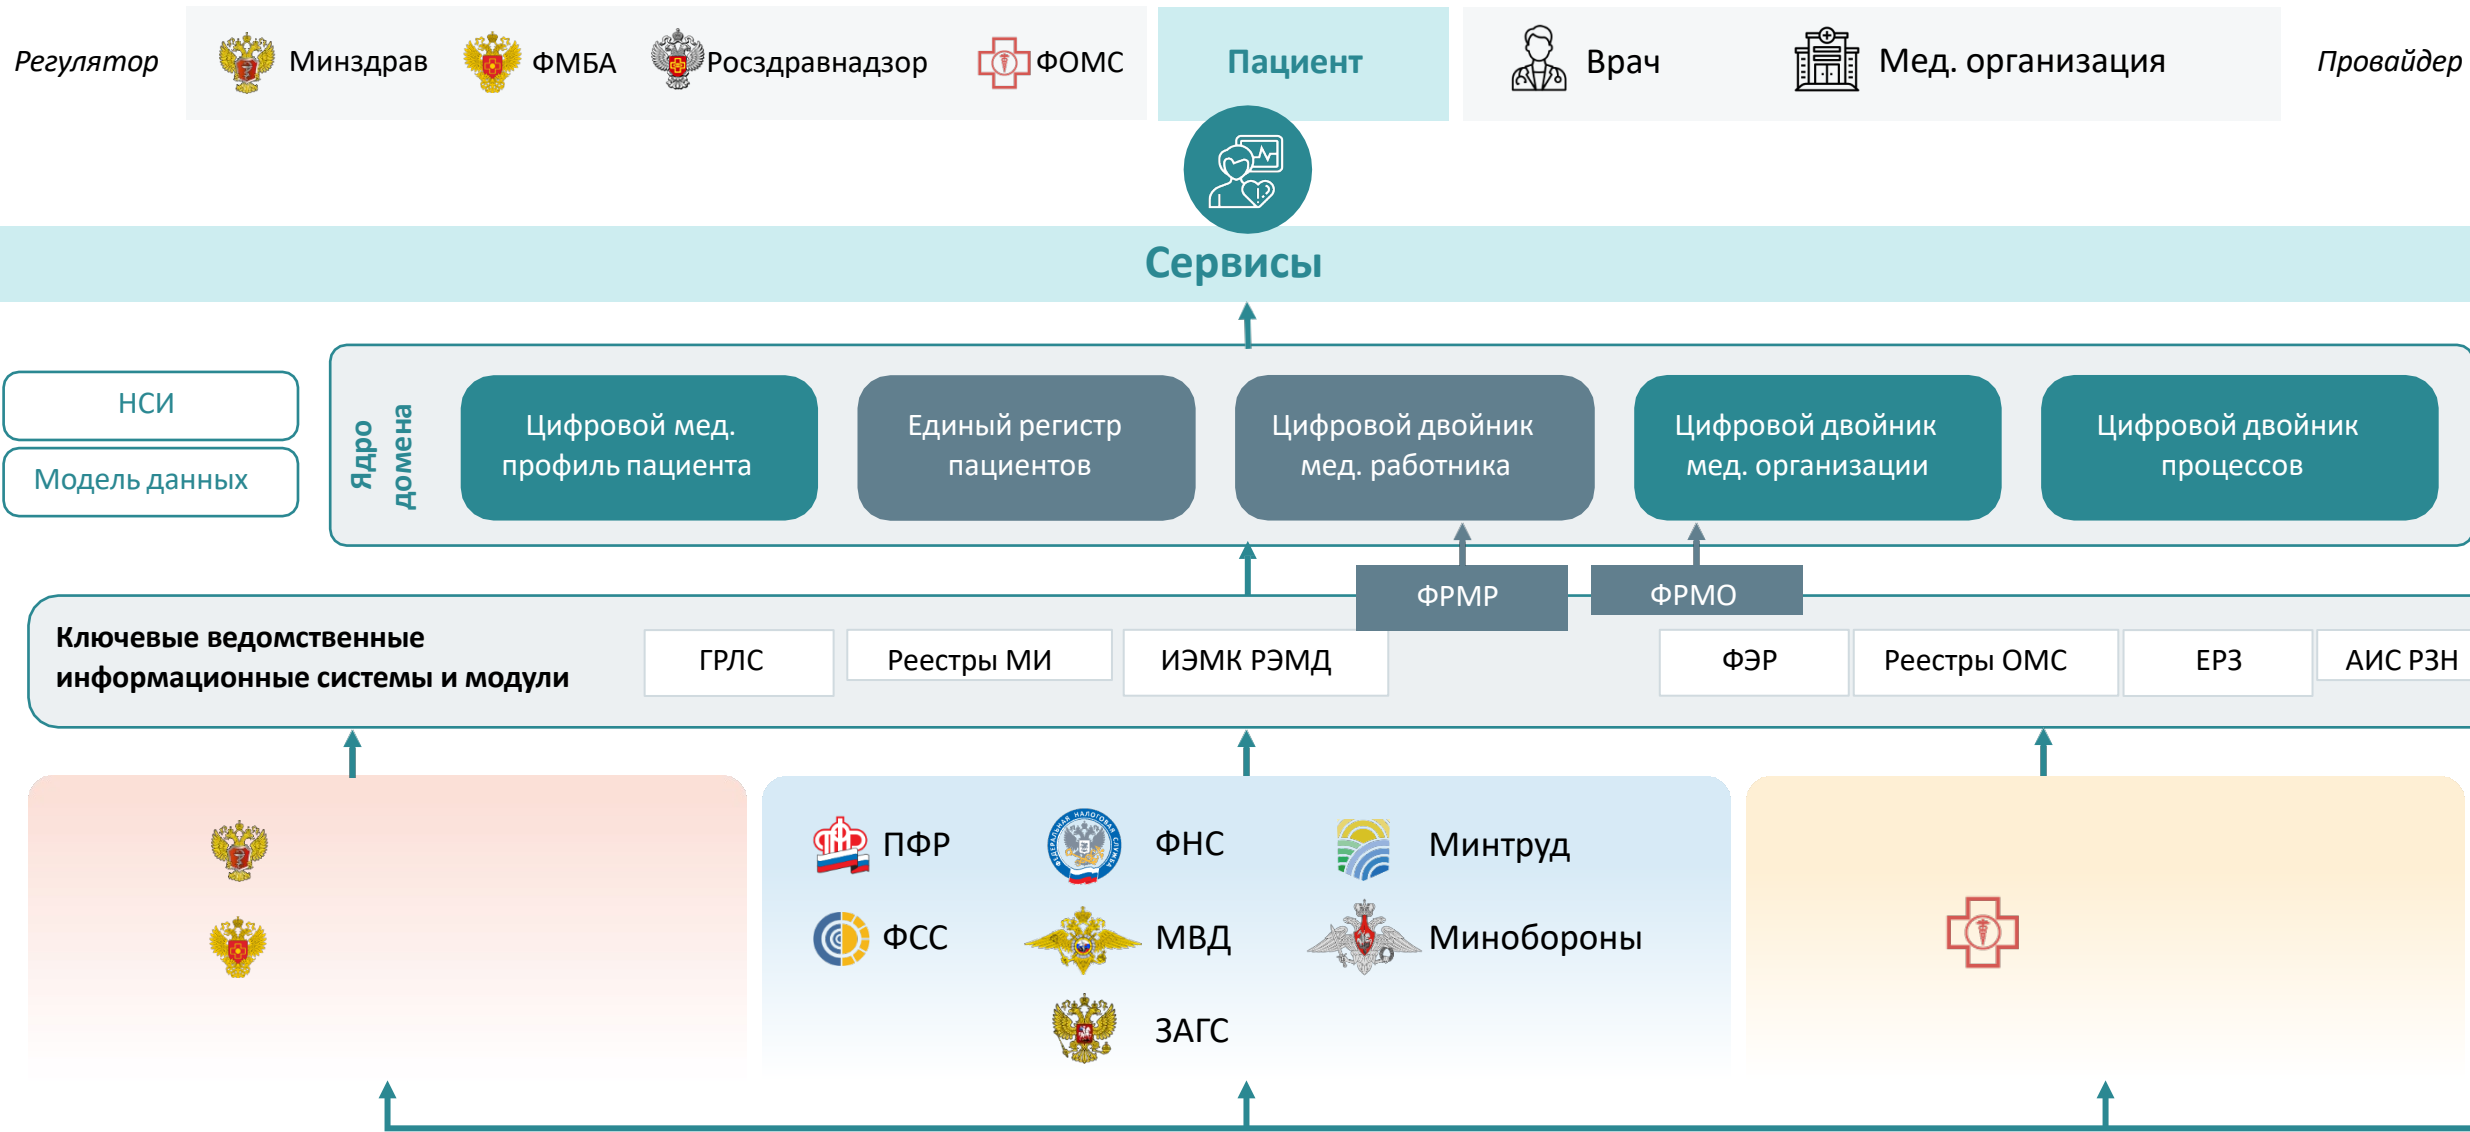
Регулятор Минздрав ФМБА Росздравнадзор ФОМС

Пациент

Врач Мед. организация Провайдер

Сервисы

НСИ

Модель данных

Ядро домена

Цифровой мед. профиль пациента

Единый регистр пациентов

Цифровой двойник мед. работника

Цифровой двойник мед. организации

Цифровой двойник процессов

ФРМР

ФРМО

Ключевые ведомственные информационные системы и модули

| ГРЛС | Реестры МИ | ИЭМК РЭМД | ФЭР | Реестры ОМС | ЕРЗ | АИС РЗН |
|---|---|---|---|---|---|---|

ПФР ФНС Минтруд

ФСС МВД Минобороны

ЗАГС